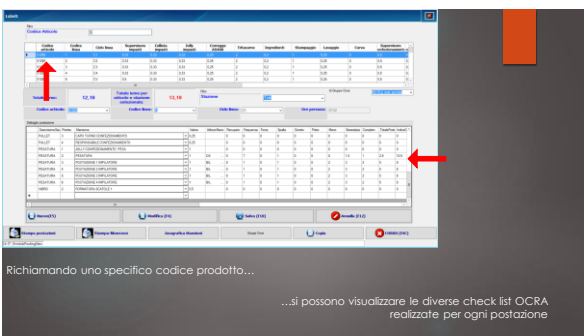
Codice Articolo

| Codice articolo | Codice linea | Ciclo linea | Superficie impianti | Cellula impianti | Tutti impianti | Coraggio ASANE | Frizzazione | Impedimenti | Movimenti | Lavaggio | Carico | Superficie sostenimento |
|---|---|---|---|---|---|---|---|---|---|---|---|---|
| 0100 | 3 | 2,5 | 0,5 | 0,25 | 0,25 | 0,25 | 2 | 0,1 | 1 | 0,25 | 0 | 0,5 |
| 0100 | 3 | 2,5 | 0,5 | 0,25 | 0,25 | 0,25 | 2 | 0,1 | 1 | 0,25 | 0 | 0,5 |
| | 4 | 2,6 | 0,5 | 0,25 | 0,25 | 0,25 | 2 | 0,1 | 1 | 0,25 | 0 | 0,5 |
| | 4 | 2,6 | 0,5 | 0,25 | 0,25 | 0,25 | 2 | 0,1 | 1 | 0,25 | 0 | 0,5 |

12,50

12,10

Codice articolo

Codice linea

Stazione

Dettaglio postazione

| Descrizione | Postaz. | Mansione | | | | | | | | | | | | |
|---|---|---|---|---|---|---|---|---|---|---|---|---|---|---|
| PALLET | 3 | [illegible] | | | | | | | | | | | | |
| PALLET | 4 | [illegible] | | | | | | | | | | | | |
| PESATURA | 1 | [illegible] | | | | | | | | | | | | |
| PESATURA | 2 | PESATURA | | | | | | | | | | | | |
| PESATURA | 3 | POSTAZIONE CAMPIONATURA | | | | | | | | | | | | |
| PESATURA | 4 | POSTAZIONE CAMPIONATURA | | | | | | | | | | | | |
| PESATURA | 5 | POSTAZIONE CAMPIONATURA | | | | | | | | | | | | |
| PESATURA | 6 | POSTAZIONE CAMPIONATURA | | | | | | | | | | | | |
| NIBBIO | 7 | FORMAZIONE SCATOLE | | | | | | | | | | | | |

Nuovo (F5)

Modifica (F6)

Salva (F10)

Annulla (F12)

Stampa postazioni

Stampa Riassunto

Anagrafica Mansioni

Copia

CHIUDI (ESC)

Richiamando uno specifico codice prodotto…

…si possono visualizzare le diverse check list OCRA realizzate per ogni postazione